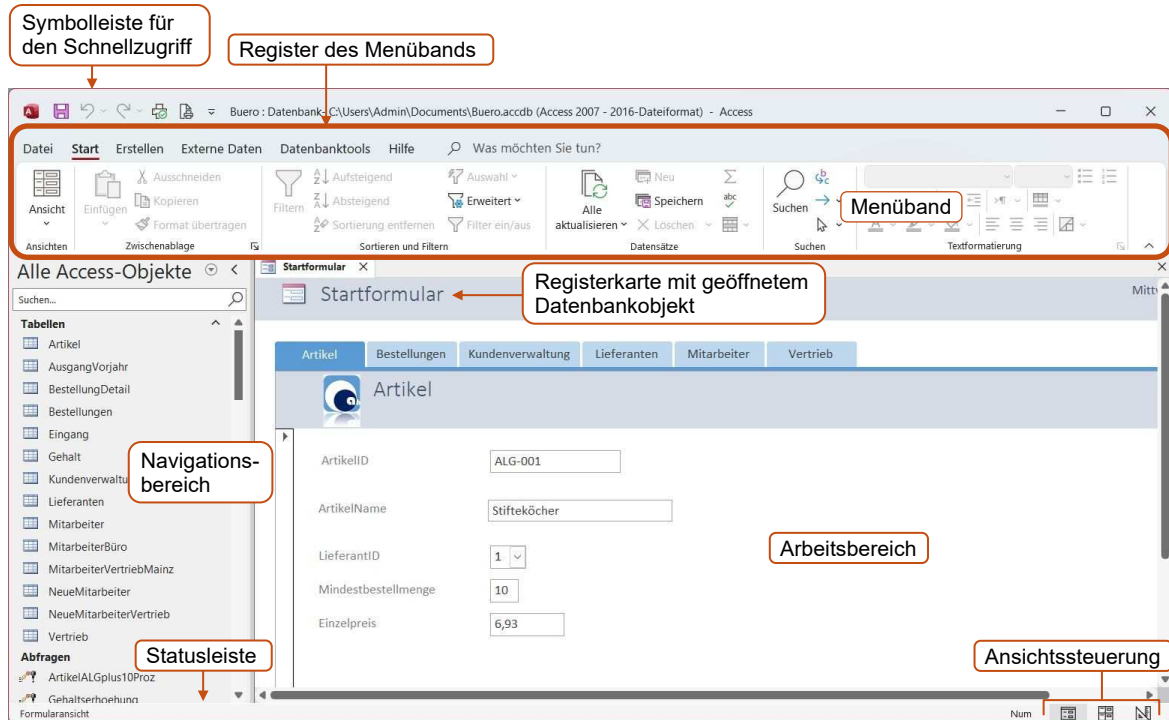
Symbolleiste für den Schnellzugriff

Register des Menübands

Buero : Datenbank- C:\Users\Admin\Documents\Buero.accdb (Access 2007 - 2016-Dateiformat) - Access

Datei Start Erstellen Externe Daten Datenbanktools Hilfe Was möchten Sie tun?

Ansicht
Ansichten
Einfügen
Ausschneiden
Kopieren
Format übertragen
Zwischenablage
Filtern
Aufsteigend
Absteigend
Sortierung entfernen
Auswahl
Erweitert
Filter ein/aus
Sortieren und Filtern
Alle aktualisieren
Neu
Speichern
Löschen
Datensätze
Suchen
Suchen
Menüband
Textformatierung

Alle Access-Objekte
Suchen...
Tabellen
Artikel
AusgangVorjahr
BestellungDetail
Bestellungen
Eingang
Gehalt
Kundenverwaltu
Lieferanten
Mitarbeiter
MitarbeiterBüro
MitarbeiterVertriebMainz
NeueMitarbeiter
NeueMitarbeiterVertrieb
Vertrieb
Abfragen
ArtikelALGplus10Proz
Gehaltserhoehung

Navigationsbereich

Statusleiste

Startformular

Startformular

Registerkarte mit geöffnetem Datenbankobjekt

Mittv

Artikel Bestellungen Kundenverwaltung Lieferanten Mitarbeiter Vertrieb

Artikel

ArtikelID ALG-001
ArtikelName Stifteköcher
LieferantID 1
Mindestbestellmenge 10
Einzelpreis 6,93

Arbeitsbereich

Ansichtssteuerung

Formularansicht
Num